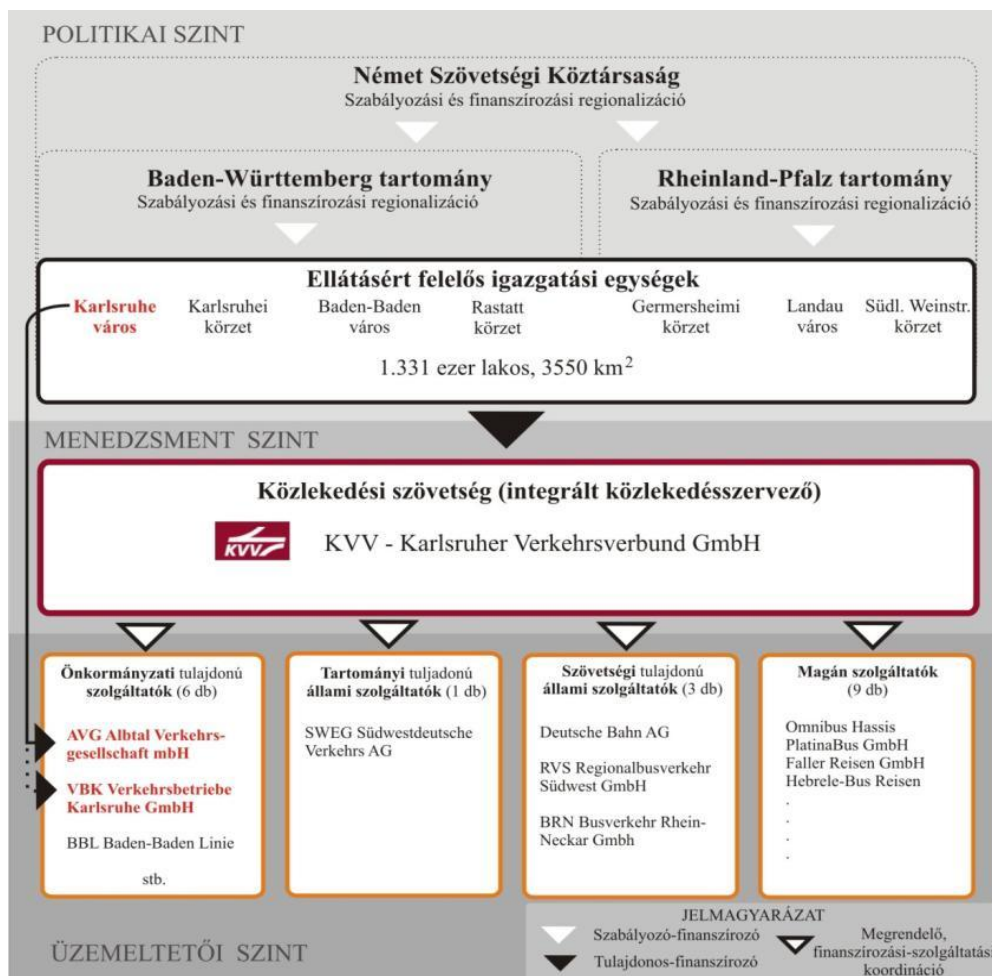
POLITIKAI SZINT

Német Szövetségi Köztársaság
Szabályozási és finanszírozási regionalizáció

Baden-Württemberg tartomány
Szabályozási és finanszírozási regionalizáció

Rheinland-Pfalz tartomány
Szabályozási és finanszírozási regionalizáció

Ellátásért felelős igazgatási egységek

Karlsruhe város
Karlsruhei körzet
Baden-Baden város
Rastatt körzet
Germersheimi körzet
Landau város
Südl. Weinstr. körzet

1.331 ezer lakos, 3550 km$^2$

MENEDZSMENT SZINT

Közlekedési szövetség (integrált közlekedésszervező)

KVV

KVV - Karlsruher Verkehrsverbund GmbH

Önkormányzati tulajdonú szolgáltatók (6 db)

AVG Albtal Verkehrsgesellschaft mbH

VBK Verkehrsbetriebe Karlsruhe GmbH

BBL Baden-Baden Linie

stb.

Tartományi tuljadonú állami szolgáltatók (1 db)

SWEG Südwestdeutsche Verkehrs AG

Szövetségi tulajdonú állami szolgáltatók (3 db)

Deutsche Bahn AG

RVS Regionalbusverkehr Südwest GmbH

BRN Busverkehr Rhein-Neckar Gmbh

Magán szolgáltatók (9 db)

Omnibus Hassis
PlatinaBus GmbH
Faller Reisen GmbH
Hebrele-Bus Reisen
.
.
.
.

JELMAGYARÁZAT
Szabályozó-finanszírozó
Tulajdonos-finanszírozó
Megrendelő, finanszírozási-szolgáltatási koordináció

ÜZEMELTETŐI SZINT